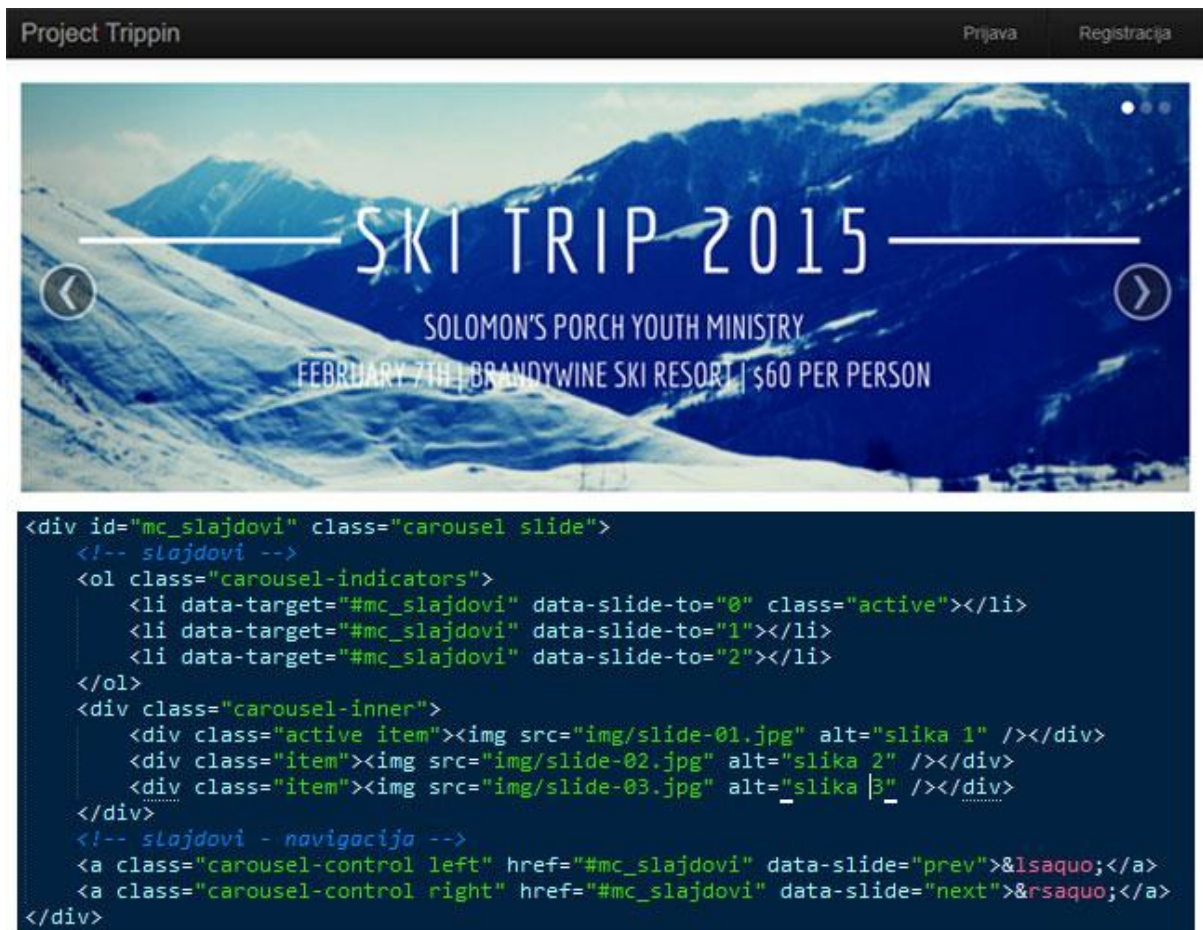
Project Trippin

Prijava

Registracija

SKI TRIP 2015

SOLOMON'S PORCH YOUTH MINISTRY

FEBRUARY 7TH | BRANDYWINE SKI RESORT | $60 PER PERSON

```
<div id="mc_slajdovi" class="carousel slide">
    <!-- slajdovi -->
    <ol class="carousel-indicators">
        <li data-target="#mc_slajdovi" data-slide-to="0" class="active"></li>
        <li data-target="#mc_slajdovi" data-slide-to="1"></li>
        <li data-target="#mc_slajdovi" data-slide-to="2"></li>
    </ol>
    <div class="carousel-inner">
        <div class="active item"><img src="img/slide-01.jpg" alt="slika 1" /></div>
        <div class="item"><img src="img/slide-02.jpg" alt="slika 2" /></div>
        <div class="item"><img src="img/slide-03.jpg" alt="slika 3" /></div>
    </div>
    <!-- slajdovi - navigacija -->
    <a class="carousel-control left" href="#mc_slajdovi" data-slide="prev">&lsaquo;</a>
    <a class="carousel-control right" href="#mc_slajdovi" data-slide="next">&rsaquo;</a>
</div>
```